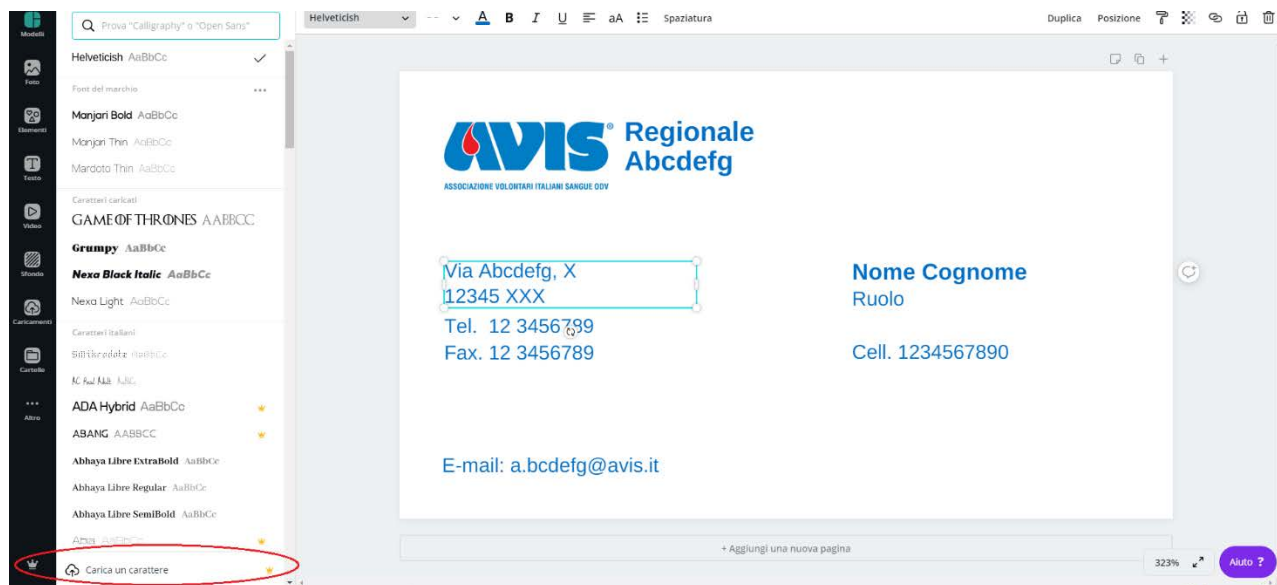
Modelli
Foto
Elementi
Testo
Video
Sfondo
Caricamenti
Cartelle
Altro

Prova "Calligraphy" o "Open Sans"

Helveticish AaBbCc

Font del marchio
Manjari Bold AaBbCc
Manjari Thin AaBbCc
Mardoto Thin AaBbCc

Caratteri caricati
GAME OF THRONES AABBCC
Grumpy AaBbCc
Nexa Black Italic AaBbCc
Nexa Light AaBbCc

Caratteri italiani
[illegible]
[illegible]
ADA Hybrid AaBbCc
ABANG AABBCC
Abhaya Libre ExtraBold AaBbCc
Abhaya Libre Regular AaBbCc
Abhaya Libre SemiBold AaBbCc
Abel AaBbCc

Carica un carattere

Helveticish
A B I U aA Spaziatura
Duplica Posizione

AVIS® Regionale Abcdefg
ASSOCIAZIONE VOLONTARI ITALIANI SANGUE ODV

Via Abcdefg, X
12345 XXX
Tel. 12 3456789
Fax. 12 3456789

Nome Cognome
Ruolo

Cell. 1234567890

E-mail: a.bcdefg@avis.it

+ Aggiungi una nuova pagina

323%
Aiuto ?